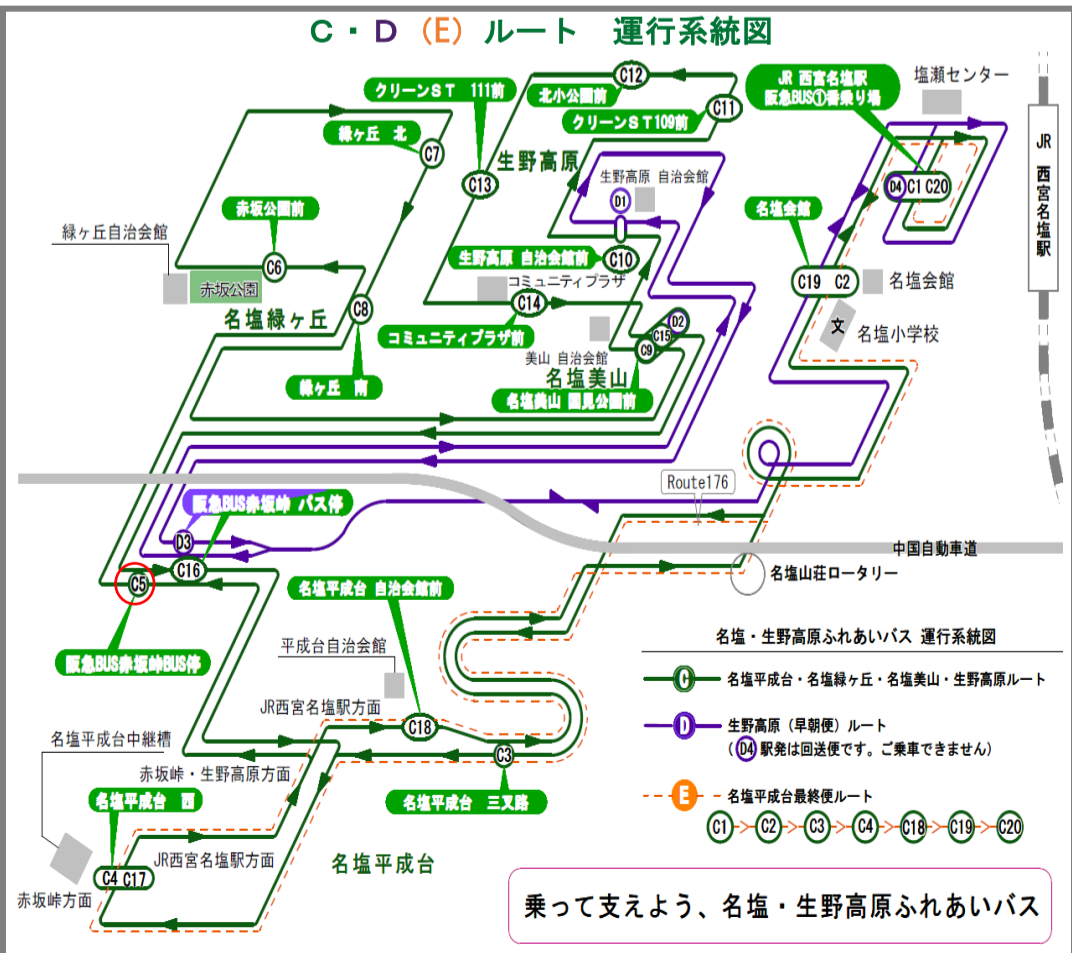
C・D（E）ルート　運行系統図

クリーンＳＴ　111前
C12
北小公園前
C11
クリーンＳＴ109前
JR 西宮名塩駅
阪急BUS①番乗り場
塩瀬センター
JR
西宮名塩駅
緑ヶ丘　北
C7
C13
生野高原
生野高原 自治会館
D1
D4 C1 C20
赤坂公園前
名塩会館
緑ヶ丘自治会館
C6
生野高原 自治会館前
C10
赤坂公園
コミュニティプラザ
C19 C2
名塩会館
C14
名塩緑ヶ丘
C8
コミュニティプラザ前
文
名塩小学校
D2
C15
C9
美山 自治会館
名塩美山
緑ヶ丘 南
名塩美山 展見公園前
Route176
阪急BUS赤坂峠 バス停
D3
中国自動車道
C5
C16
名塩山荘ロータリー
名塩平成台 自治会館前
阪急BUS赤坂峠BUS停
名塩・生野高原ふれあいバス 運行系統図
平成台自治会館
C
名塩平成台・名塩緑ヶ丘・名塩美山・生野高原ルート
JR西宮名塩駅方面
C18
D
生野高原（早朝便）ルート
（D4 駅発は回送便です。ご乗車できません）
名塩平成台中継槽
C3
赤坂峠・生野高原方面
E
名塩平成台最終便ルート
名塩平成台　西
名塩平成台　三叉路
C1 C2 C3 C4 C18 C19 C20
JR西宮名塩駅方面
C4 C17
名塩平成台
赤坂峠方面
乗って支えよう、名塩・生野高原ふれあいバス